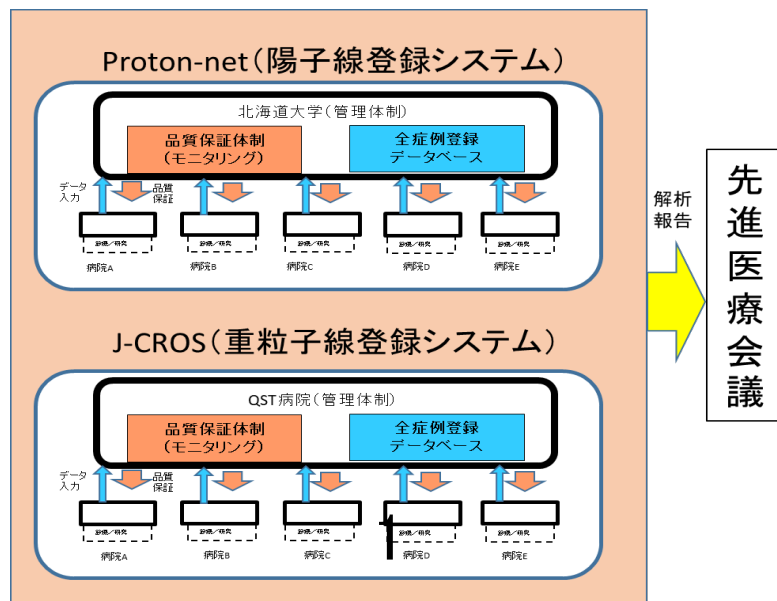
Proton-net（陽子線登録システム）

北海道大学（管理体制）

品質保証体制
（モニタリング）

全症例登録
データベース

データ入力

品質保証

診療／研究 診療／研究 診療／研究 診療／研究 診療／研究

病院A 病院B 病院C 病院D 病院E

解析報告

先進医療会議

J-CROS（重粒子線登録システム）

QST病院（管理体制）

品質保証体制
（モニタリング）

全症例登録
データベース

データ入力

品質保証

診療／研究 診療／研究 診療／研究 診療／研究 診療／研究

病院A 病院B 病院C 病院D 病院E